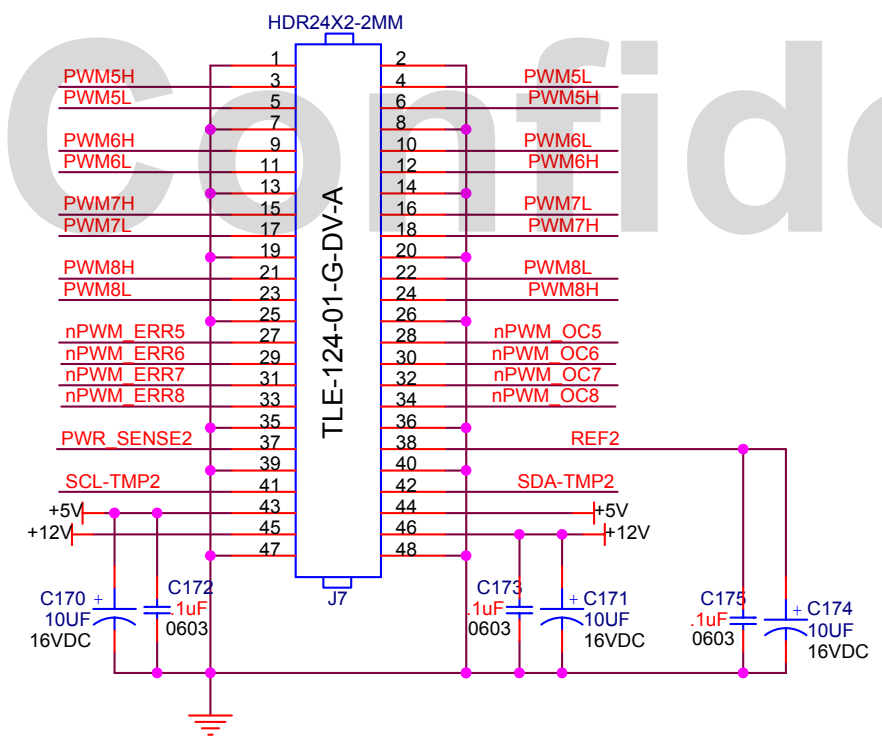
Confid

HDR24X2-2MM

TLE-124-01-G-DV-A

J7

| | | | |
|---|---|---|---|
| | 1 | 2 | |
| PWM5H | 3 | 4 | PWM5L |
| PWM5L | 5 | 6 | PWM5H |
| | 7 | 8 | |
| PWM6H | 9 | 10 | PWM6L |
| PWM6L | 11 | 12 | PWM6H |
| | 13 | 14 | |
| PWM7H | 15 | 16 | PWM7L |
| PWM7L | 17 | 18 | PWM7H |
| | 19 | 20 | |
| PWM8H | 21 | 22 | PWM8L |
| PWM8L | 23 | 24 | PWM8H |
| | 25 | 26 | |
| nPWM_ERR5 | 27 | 28 | nPWM_OC5 |
| nPWM_ERR6 | 29 | 30 | nPWM_OC6 |
| nPWM_ERR7 | 31 | 32 | nPWM_OC7 |
| nPWM_ERR8 | 33 | 34 | nPWM_OC8 |
| | 35 | 36 | |
| PWR_SENSE2 | 37 | 38 | REF2 |
| | 39 | 40 | |
| SCL-TMP2 | 41 | 42 | SDA-TMP2 |
| +5V | 43 | 44 | +5V |
| +12V | 45 | 46 | +12V |
| | 47 | 48 | |

C170 + 10UF 16VDC

C172 .1uF 0603

C173 .1uF 0603

C171 + 10UF 16VDC

C175 .1uF 0603

C174 + 10UF 16VDC